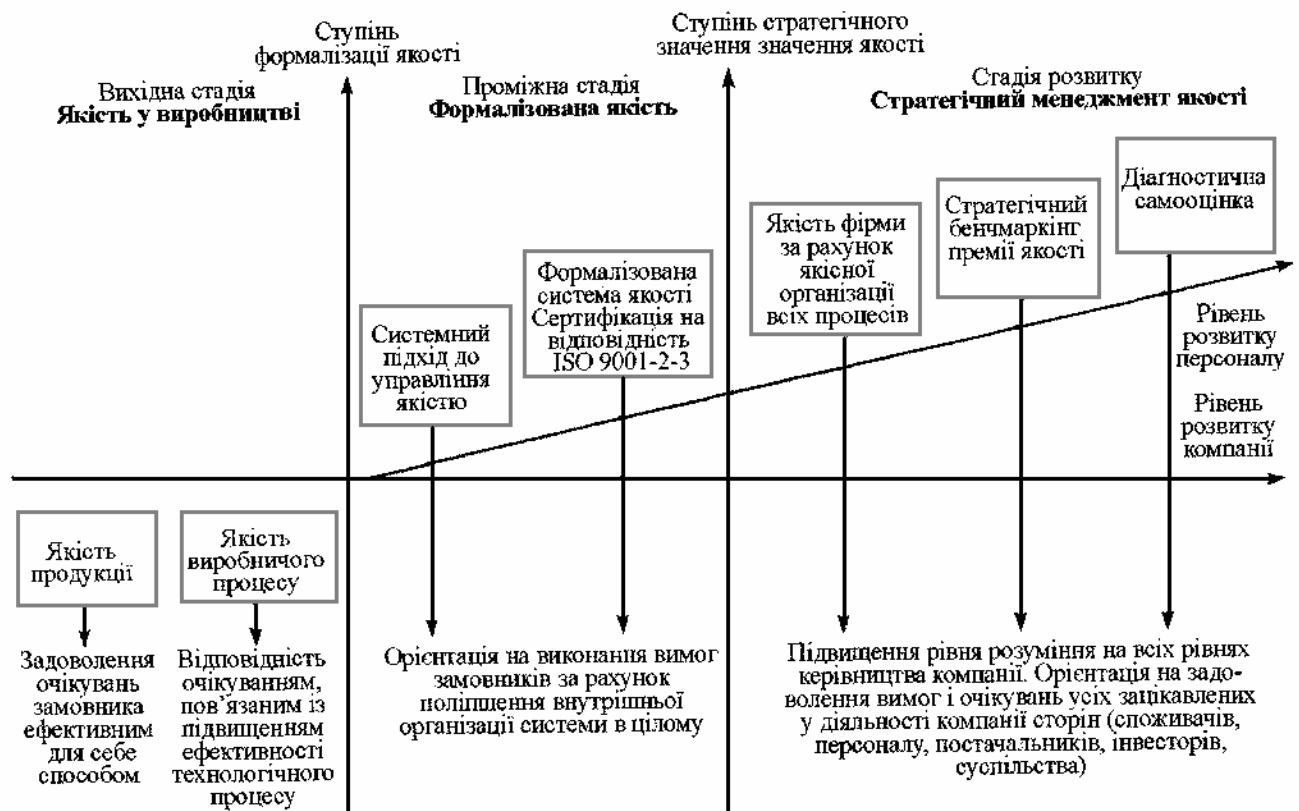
Ступінь формалізації якості

Ступінь стратегічного значення значення якості

Вихідна стадія
**Якість у виробництві**

Проміжна стадія
**Формалізована якість**

Стадія розвитку
**Стратегічний менеджмент якості**

Діагностична самооцінка

Стратегічний бенчмаркінг премії якості

Якість фірми за рахунок якісної організації всіх процесів

Формалізована система якості Сертифікація на відповідність ISO 9001-2-3

Системний підхід до управління якістю

Рівень розвитку персоналу

Рівень розвитку компанії

Якість продукції

Якість виробничого процесу

Задоволення очікувань замовника ефективним для себе способом

Відповідність очікуванням, пов'язаним із підвищенням ефективності технологічного процесу

Орієнтація на виконання вимог замовників за рахунок поліпшення внутрішньої організації системи в цілому

Підвищення рівня розуміння на всіх рівнях керівництва компанії. Орієнтація на задоволення вимог і очікувань усіх зацікавлених у діяльності компанії сторін (споживачів, персоналу, постачальників, інвесторів, суспільства)